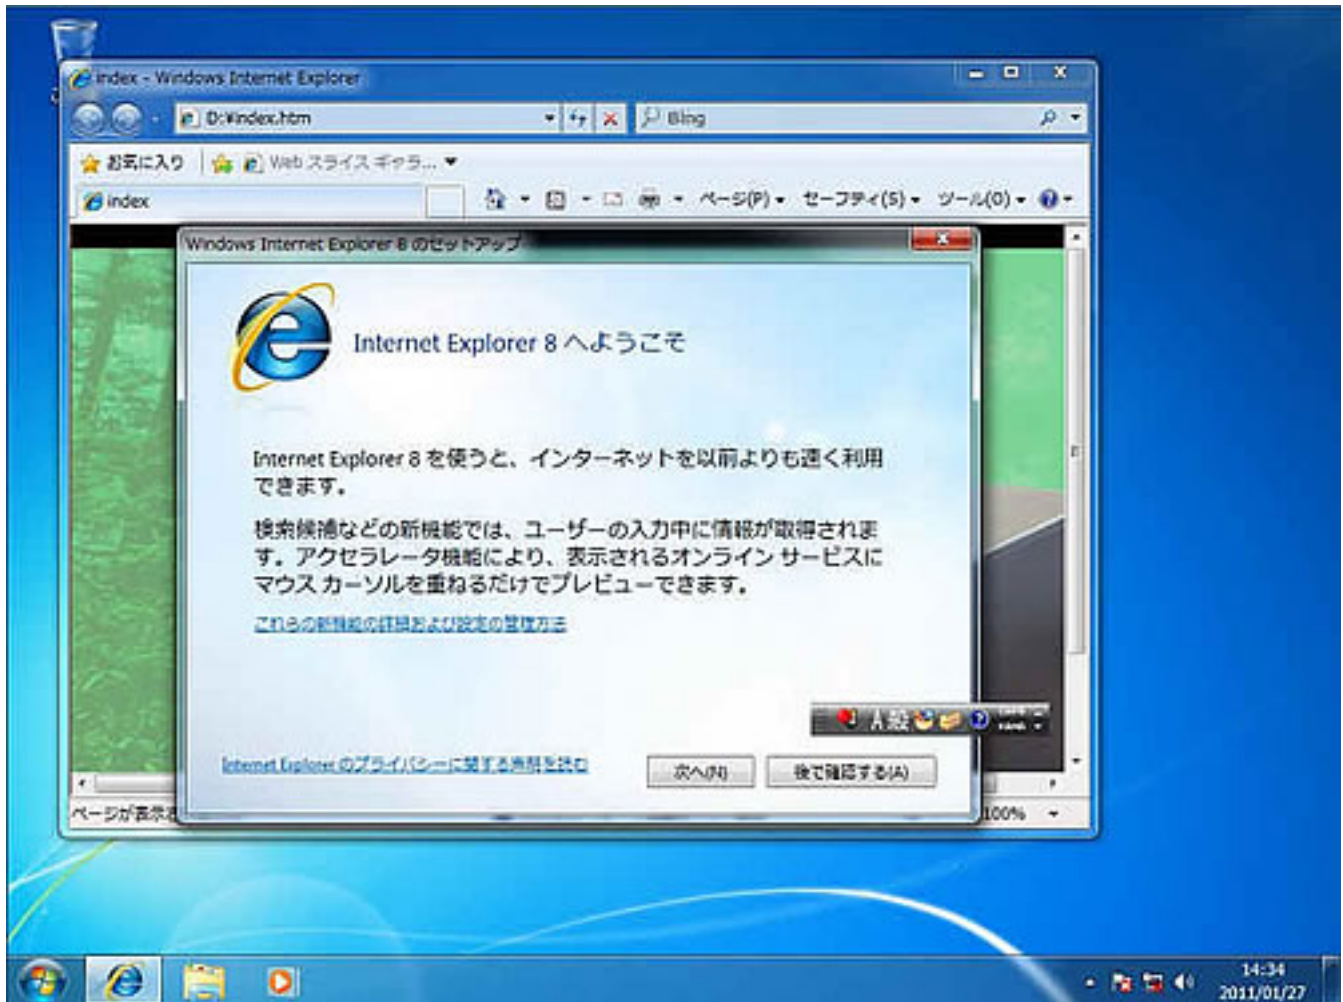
index - Windows Internet Explorer

D:¥index.htm

Bing

お気に入り

Web スライス ギャラ...

index

ページ(P) セーフティ(S) ツール(O)

Windows Internet Explorer 8 のセットアップ

Internet Explorer 8 へようこそ

Internet Explorer 8 を使うと、インターネットを以前よりも速く利用できます。

検索候補などの新機能では、ユーザーの入力中に情報が取得されます。アクセラレータ機能により、表示されるオンライン サービスにマウス カーソルを重ねるだけでプレビューできます。

これらの新機能の詳細および設定の管理方法

Internet Explorer のプライバシーに関する声明を読む

次へ(N)

後で確認する(A)

ページが表示

100%

14:34
2011/01/27